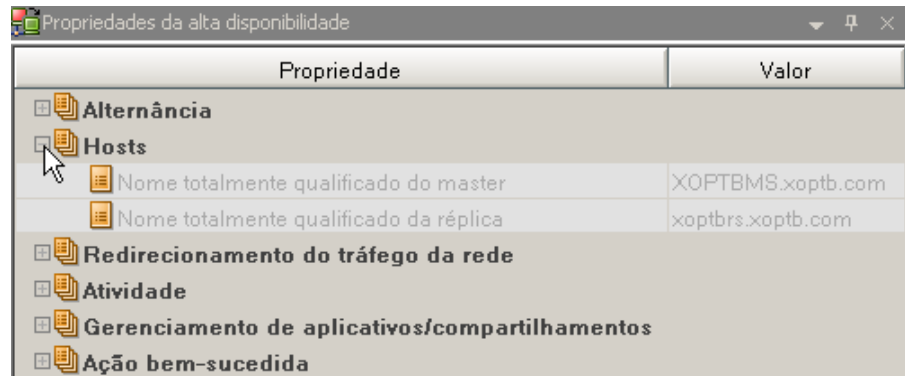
Propriedades da alta disponibilidade

| Propriedade | Valor |
|---|---|
| Alternância | |
| Hosts | |
| Nome totalmente qualificado do master | XOPTBMS.xoptb.com |
| Nome totalmente qualificado da réplica | xoptbrs.xoptb.com |
| Redirecionamento do tráfego da rede | |
| Atividade | |
| Gerenciamento de aplicativos/compartilhamentos | |
| Ação bem-sucedida | |